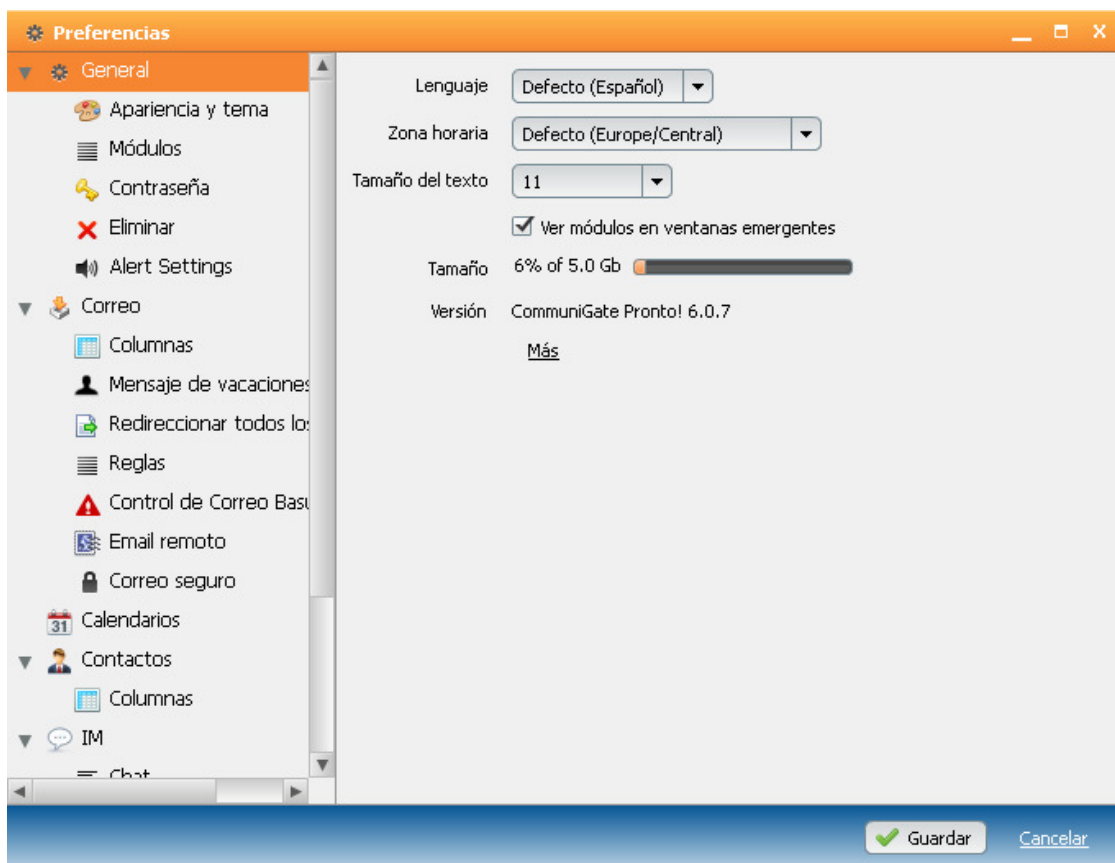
Preferencias

General
Apariencia y tema
Módulos
Contraseña
Eliminar
Alert Settings
Correo
Columnas
Mensaje de vacaciones
Redireccionar todos los
Reglas
Control de Correo Basu
Email remoto
Correo seguro
31 Calendarios
Contactos
Columnas
IM
Chat

Lenguaje Defecto (Español)
Zona horaria Defecto (Europe/Central)
Tamaño del texto 11
Ver módulos en ventanas emergentes
Tamaño 6% of 5.0 Gb
Versión CommuniGate Pronto! 6.0.7
Más

Guardar Cancelar